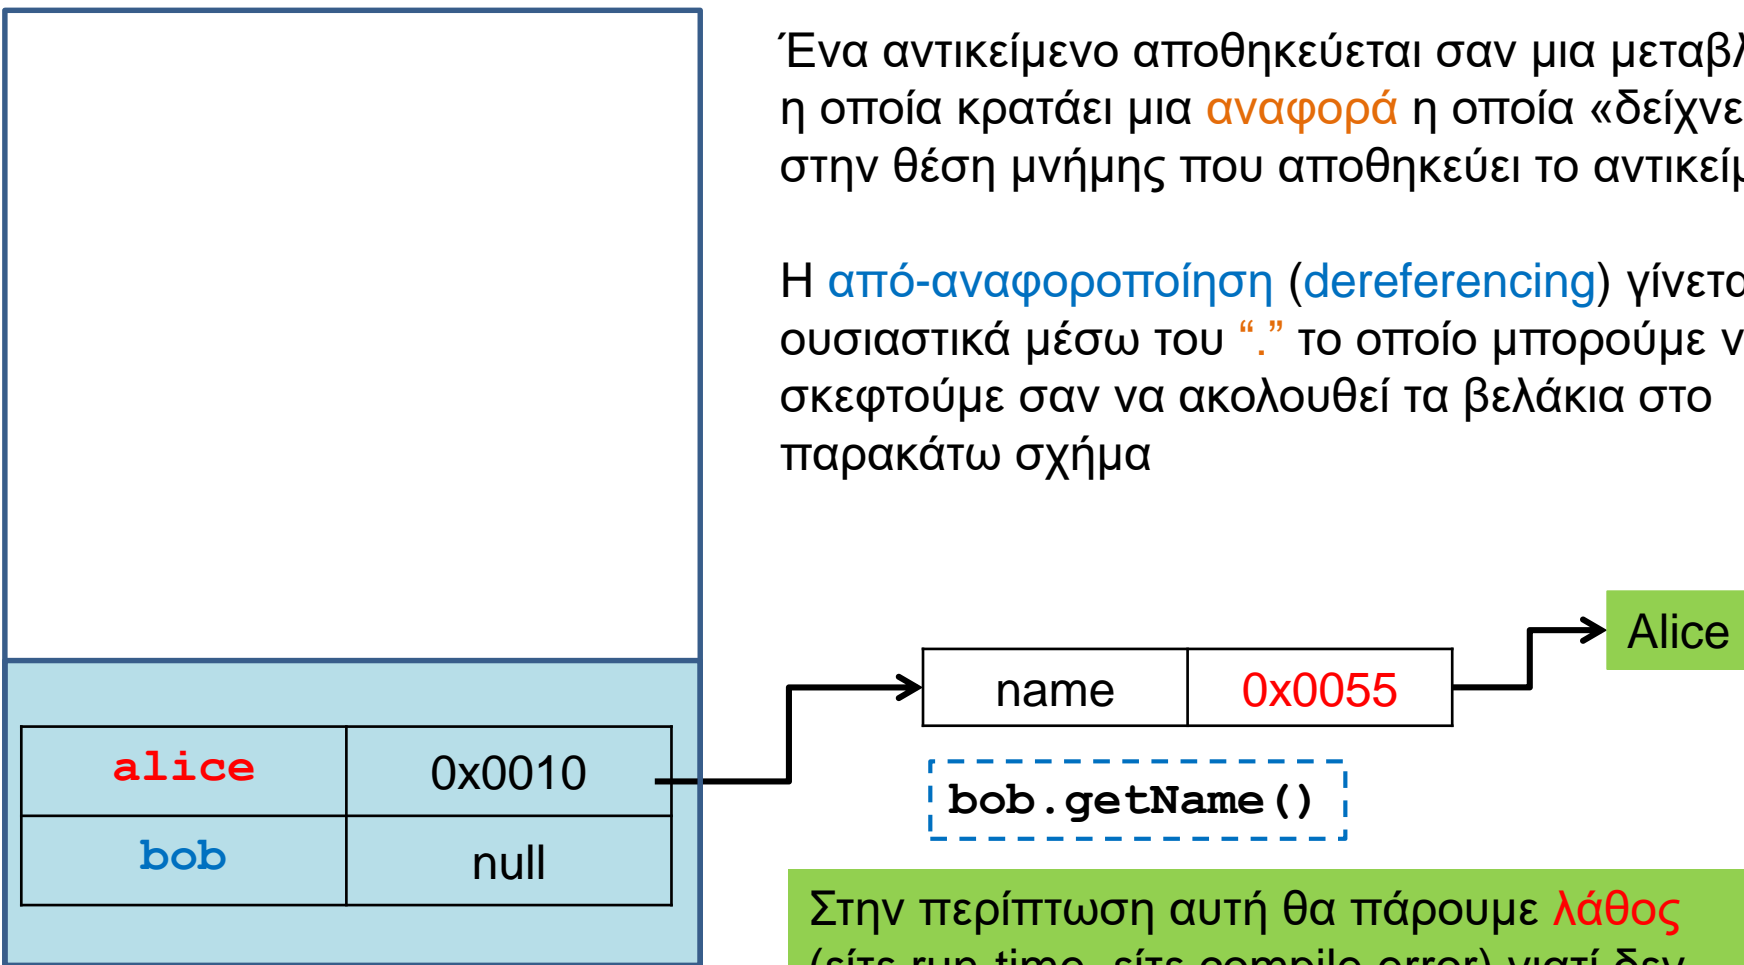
Ένα αντικείμενο αποθηκεύεται σαν μια μεταβ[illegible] η οποία κρατάει μια αναφορά η οποία «δείχνε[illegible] στην θέση μνήμης που αποθηκεύει το αντικεί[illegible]

Η από-αναφοροποίηση (dereferencing) γίνετα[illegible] ουσιαστικά μέσω του "." το οποίο μπορούμε ν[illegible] σκεφτούμε σαν να ακολουθεί τα βελάκια στο παρακάτω σχήμα

| alice | 0x0010 |
|---|---|
| bob | null |

| name | 0x0055 |
|---|---|

Alice

bob.getName()

Στην περίπτωση αυτή θα πάρουμε λάθος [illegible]